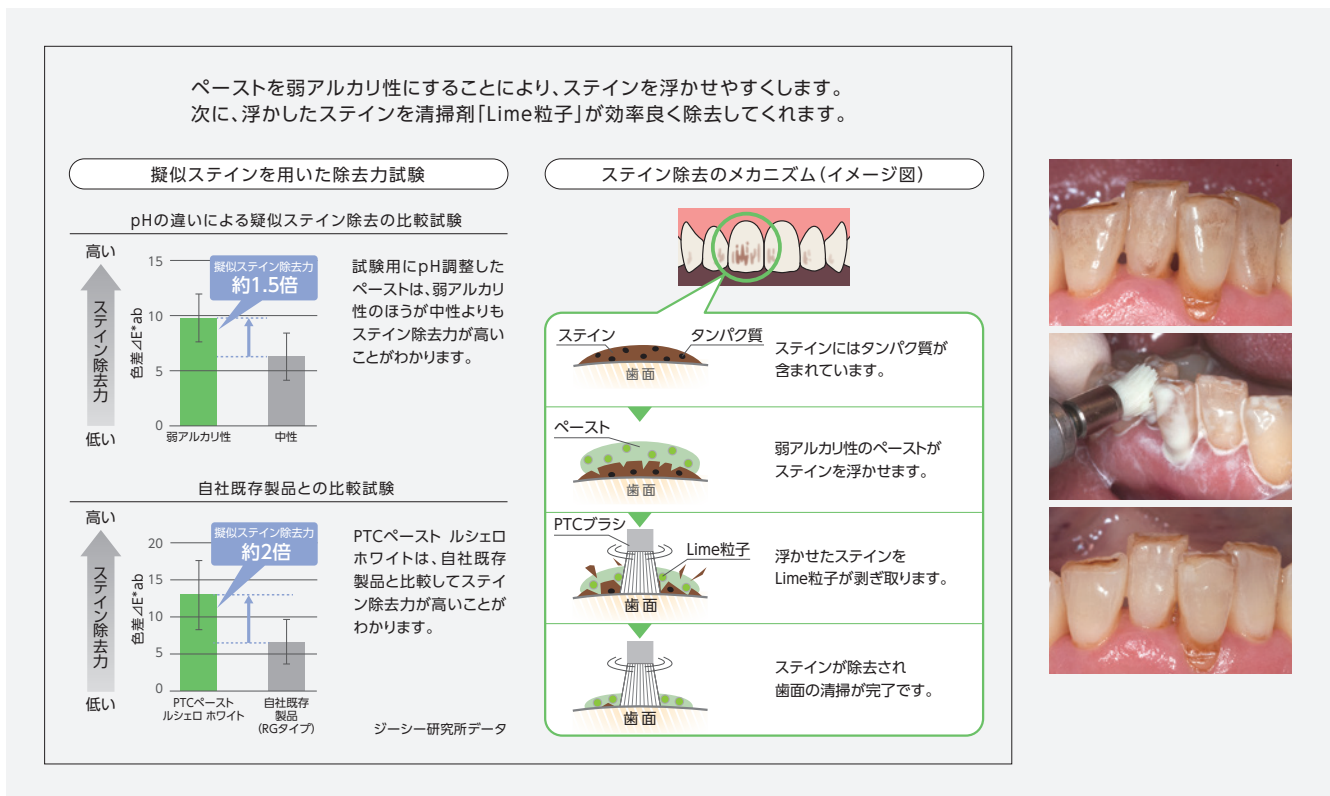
ペーストを弱アルカリ性にすることにより、ステインを浮かせやすくします。
次に、浮かしたステインを清掃剤「Lime粒子」が効率良く除去してくれます。

擬似ステインを用いた除去力試験

pHの違いによる疑似ステイン除去の比較試験

高い

ステイン除去力

低い

色差⊿E*ab

15
10
5
0

疑似ステイン除去力
約1.5倍

弱アルカリ性
中性

試験用にpH調整したペーストは、弱アルカリ性のほうが中性よりもステイン除去力が高いことがわかります。

自社既存製品との比較試験

高い

ステイン除去力

低い

色差⊿E*ab

20
15
10
5
0

擬似ステイン除去力
約2倍

PTCペースト ルシェロ ホワイト
自社既存製品（RGタイプ）

PTCペースト ルシェロ ホワイトは、自社既存製品と比較してステイン除去力が高いことがわかります。

ジーシー研究所データ

ステイン除去のメカニズム（イメージ図）

ステイン
タンパク質
歯面
ステインにはタンパク質が含まれています。

ペースト
歯面
弱アルカリ性のペーストがステインを浮かせます。

PTCブラシ
Lime粒子
歯面
浮かせたステインをLime粒子が剥ぎ取ります。

歯面
ステインが除去され歯面の清掃が完了です。